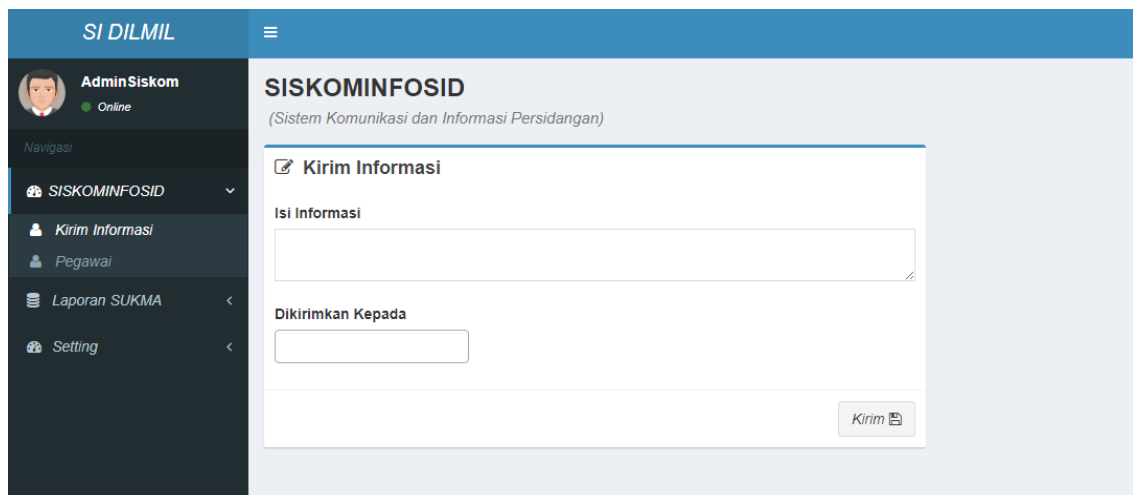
SI DILMIL

AdminSiskom
Online

Navigasi

SISKOMINFOSID
Kirim Informasi
Pegawai
Laporan SUKMA
Setting

SISKOMINFOSID
(Sistem Komunikasi dan Informasi Persidangan)

Kirim Informasi

Isi Informasi

Dikirimkan Kepada

Kirim